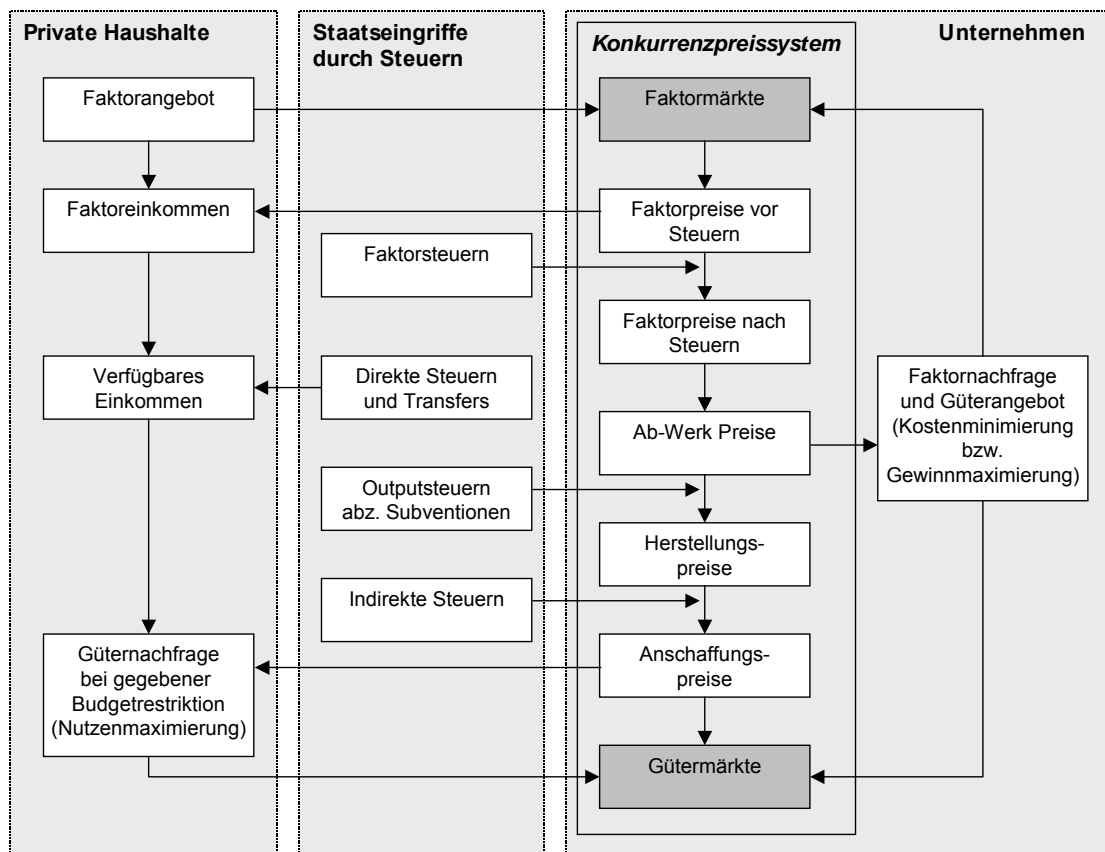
Private Haushalte

Faktorangebot

Faktoreinkommen

Verfügbares Einkommen

Güternachfrage bei gegebener Budgetrestriktion (Nutzenmaximierung)

Staatseingriffe durch Steuern

Faktorsteuern

Direkte Steuern und Transfers

Outputsteuern abz. Subventionen

Indirekte Steuern

Konkurrenzpreissystem

Faktormärkte

Faktorpreise vor Steuern

Faktorpreise nach Steuern

Ab-Werk Preise

Herstellungspreise

Anschaffungspreise

Gütermärkte

Unternehmen

Faktornachfrage und Güterangebot (Kostenminimierung bzw. Gewinnmaximierung)